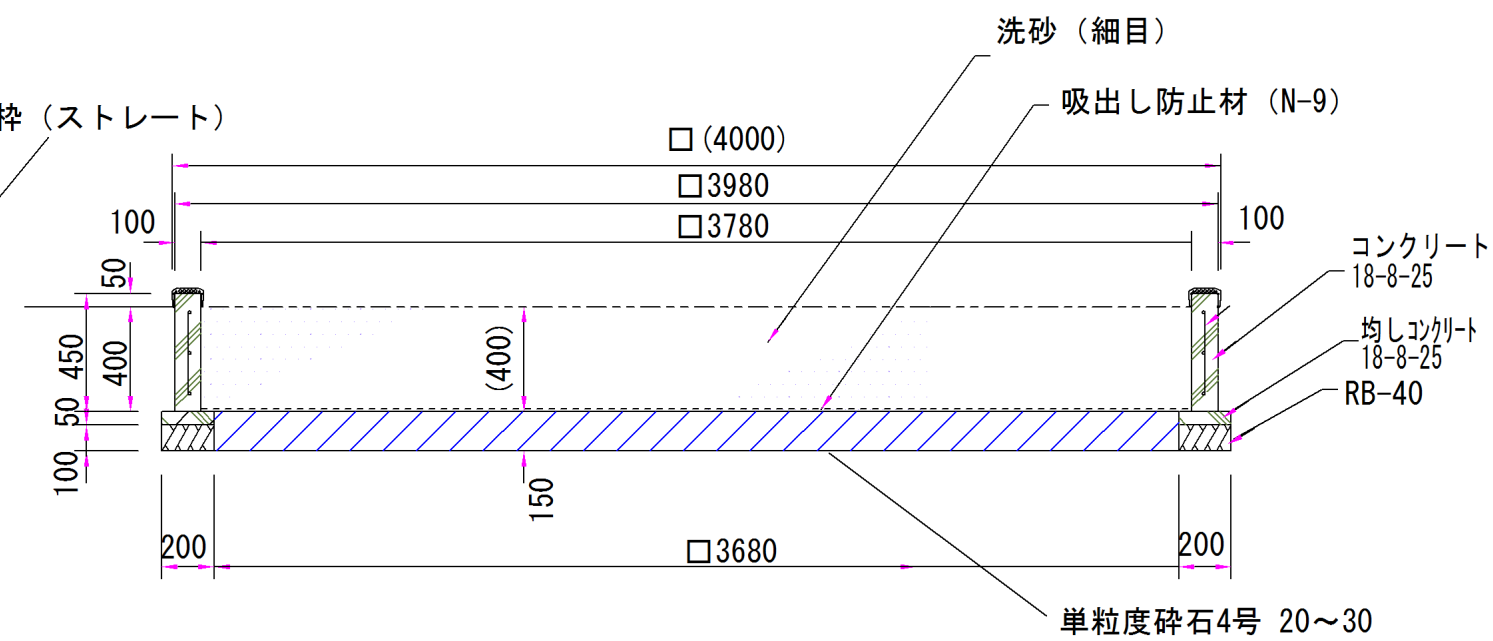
洗砂（細目）

枠（ストレート）

吸出し防止材（N-9）

□(4000)

□3980

100

□3780

100

コンクリート
18-8-25

50

450

400

(400)

均しコンクリート
18-8-25

50

RB-40

100

150

200

□3680

200

単粒度砕石4号 20～30